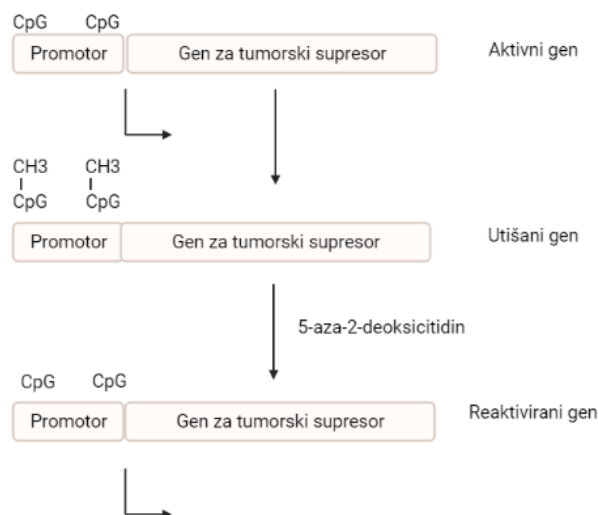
CpG CpG

Promotor | Gen za tumorski supresor

Aktivni gen

CH3 CH3
CpG CpG

Promotor | Gen za tumorski supresor

Utišani gen

5-aza-2-deoksicitidin

CpG CpG

Promotor | Gen za tumorski supresor

Reaktivirani gen